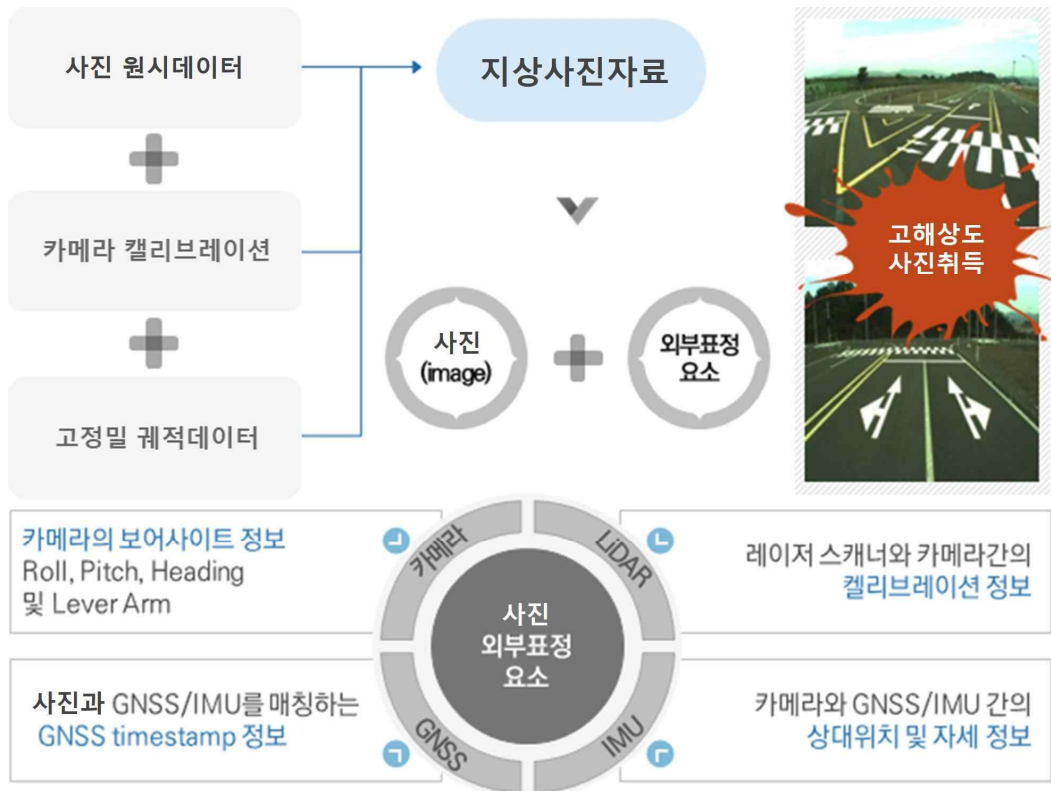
사진 원시데이터

카메라 캘리브레이션

고정밀 궤적데이터

지상사진자료

사진 (image)

외부표정 요소

고해상도 사진취득

카메라의 보어사이트 정보 Roll, Pitch, Heading 및 Lever Arm

레이저 스캐너와 카메라간의 켈리브레이션 정보

카메라

LiDAR

사진 외부표정 요소

GNSS

IMU

사진과 GNSS/IMU를 매칭하는 GNSS timestamp 정보

카메라와 GNSS/IMU 간의 상대위치 및 자세 정보